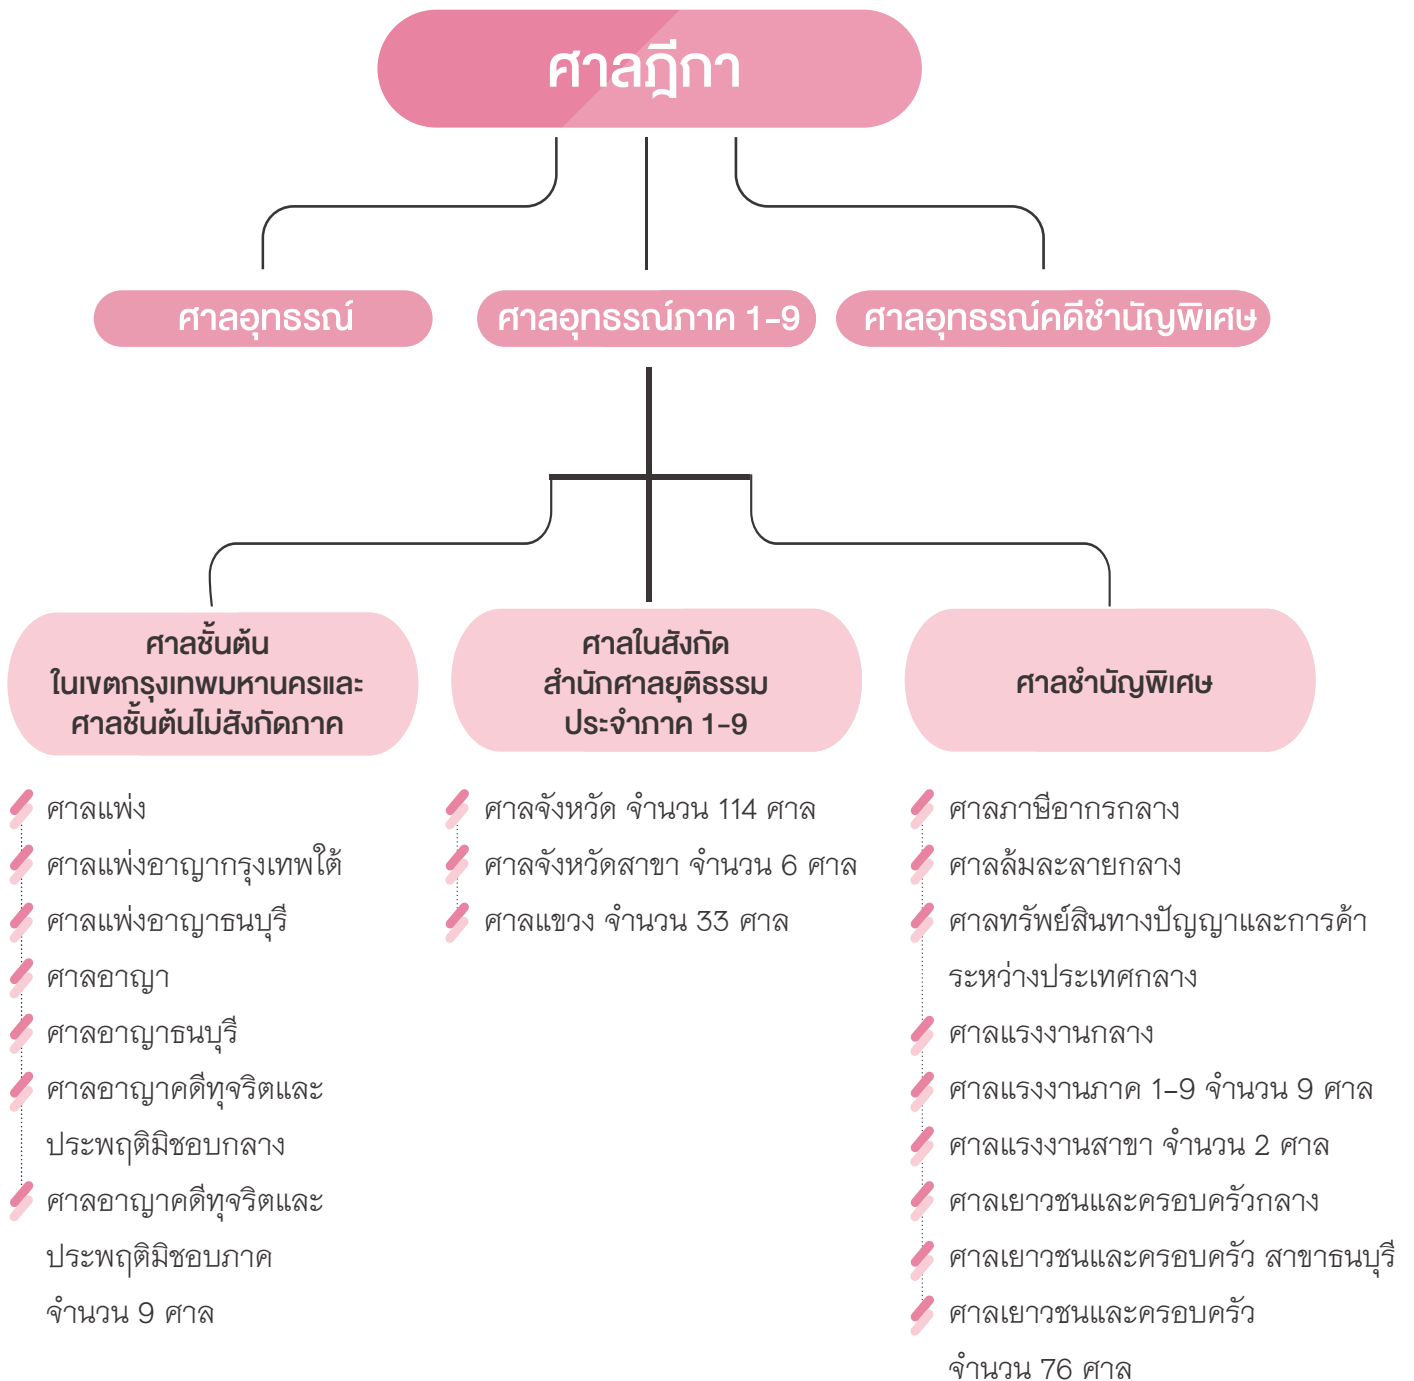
ศาลฎีกา

ศาลอุทธรณ์

ศาลอุทธรณ์ภาค 1-9

ศาลอุทธรณ์คดีชำนัญพิเศษ

ศาลชั้นต้น ในเขตกรุงเทพมหานครและ ศาลชั้นต้นไม่สังกัดภาค

ศาลในสังกัด สำนักศาลยุติธรรม ประจำภาค 1-9

ศาลชำนัญพิเศษ

ศาลแพ่ง
ศาลแพ่งอาญากรุงเทพใต้
ศาลแพ่งอาญาธนบุรี
ศาลอาญา
ศาลอาญาธนบุรี
ศาลอาญาคดีทุจริตและประพฤติมิชอบกลาง
ศาลอาญาคดีทุจริตและประพฤติมิชอบภาค จำนวน 9 ศาล

ศาลจังหวัด จำนวน 114 ศาล
ศาลจังหวัดสาขา จำนวน 6 ศาล
ศาลแขวง จำนวน 33 ศาล

ศาลภาษีอากรกลาง
ศาลล้มละลายกลาง
ศาลทรัพย์สินทางปัญญาและการค้าระหว่างประเทศกลาง
ศาลแรงงานกลาง
ศาลแรงงานภาค 1–9 จำนวน 9 ศาล
ศาลแรงงานสาขา จำนวน 2 ศาล
ศาลเยาวชนและครอบครัวกลาง
ศาลเยาวชนและครอบครัว สาขาธนบุรี
ศาลเยาวชนและครอบครัว จำนวน 76 ศาล